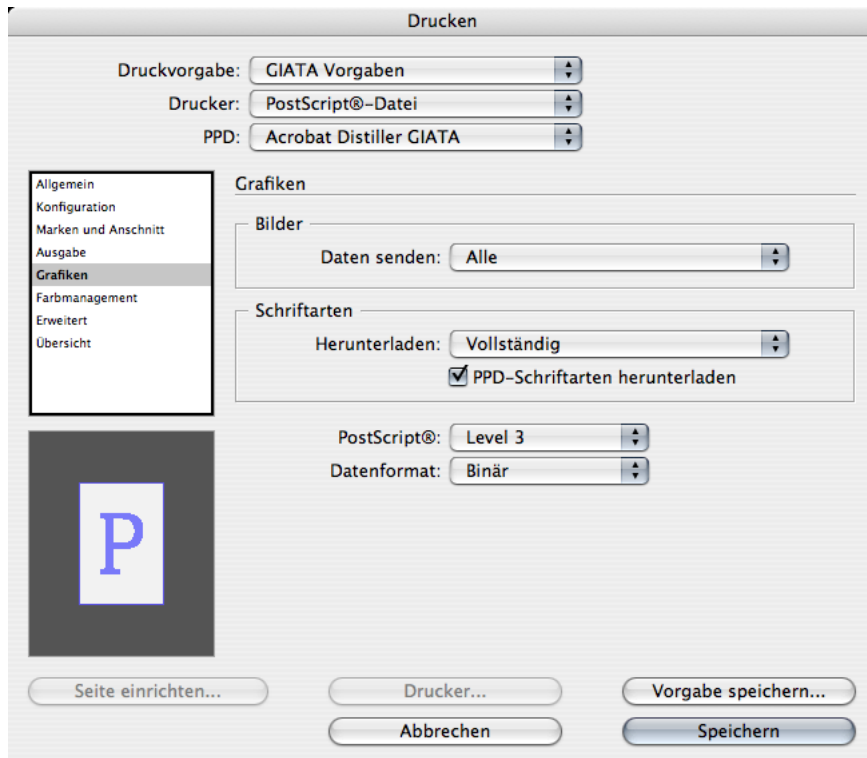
Drucken

Druckvorgabe: GIATA Vorgaben
Drucker: PostScript®-Datei
PPD: Acrobat Distiller GIATA

Allgemein
Konfiguration
Marken und Anschnitt
Ausgabe
Grafiken
Farbmanagement
Erweitert
Übersicht

Grafiken

Bilder
Daten senden: Alle

Schriftarten
Herunterladen: Vollständig
PPD-Schriftarten herunterladen

PostScript®: Level 3
Datenformat: Binär

P

Seite einrichten...
Drucker...
Vorgabe speichern...
Abbrechen
Speichern